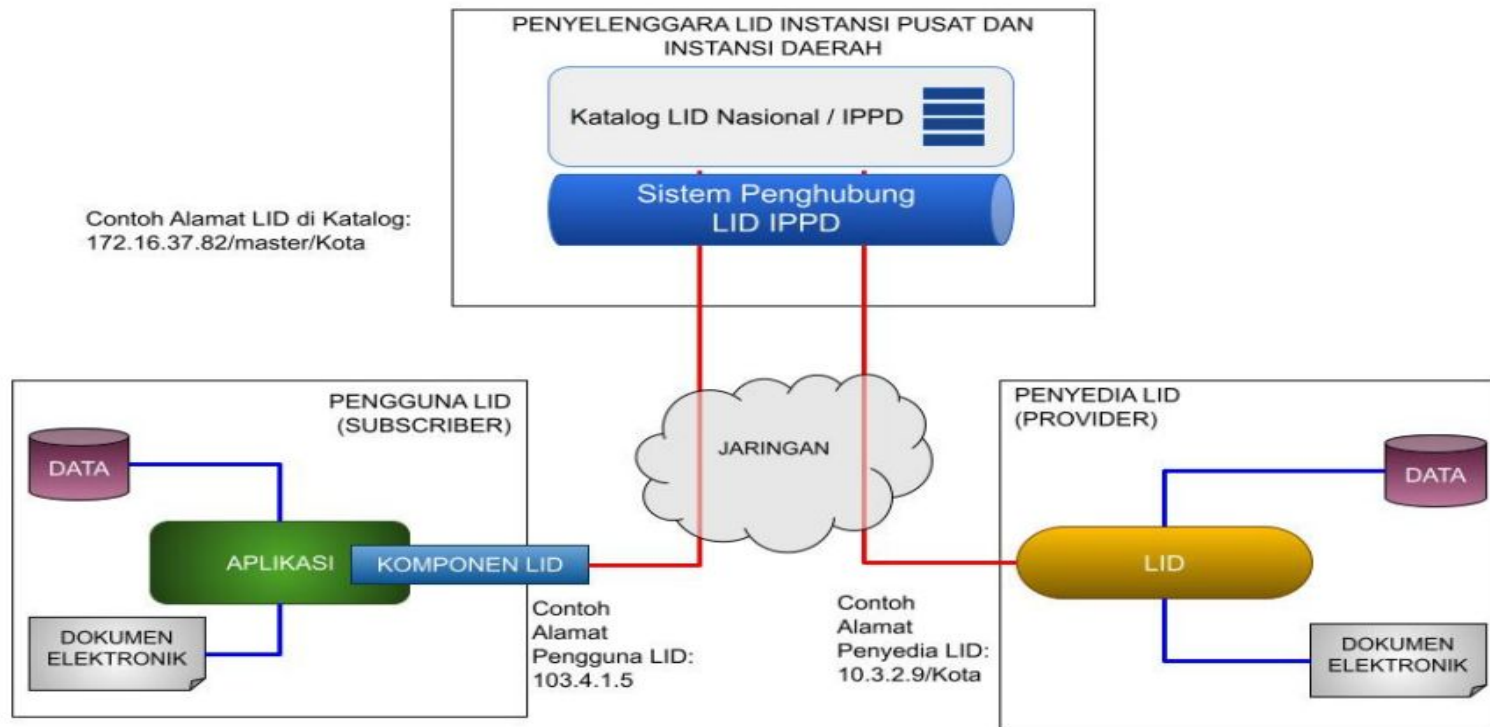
PENYELENGGARA LID INSTANSI PUSAT DAN INSTANSI DAERAH

Katalog LID Nasional / IPPD

Sistem Penghubung LID IPPD

Contoh Alamat LID di Katalog: 172.16.37.82/master/Kota

PENGGUNA LID (SUBSCRIBER)

DATA

APLIKASI

KOMPONEN LID

DOKUMEN ELEKTRONIK

JARINGAN

Contoh Alamat Pengguna LID: 103.4.1.5

Contoh Alamat Penyedia LID: 10.3.2.9/Kota

PENYEDIA LID (PROVIDER)

DATA

LID

DOKUMEN ELEKTRONIK